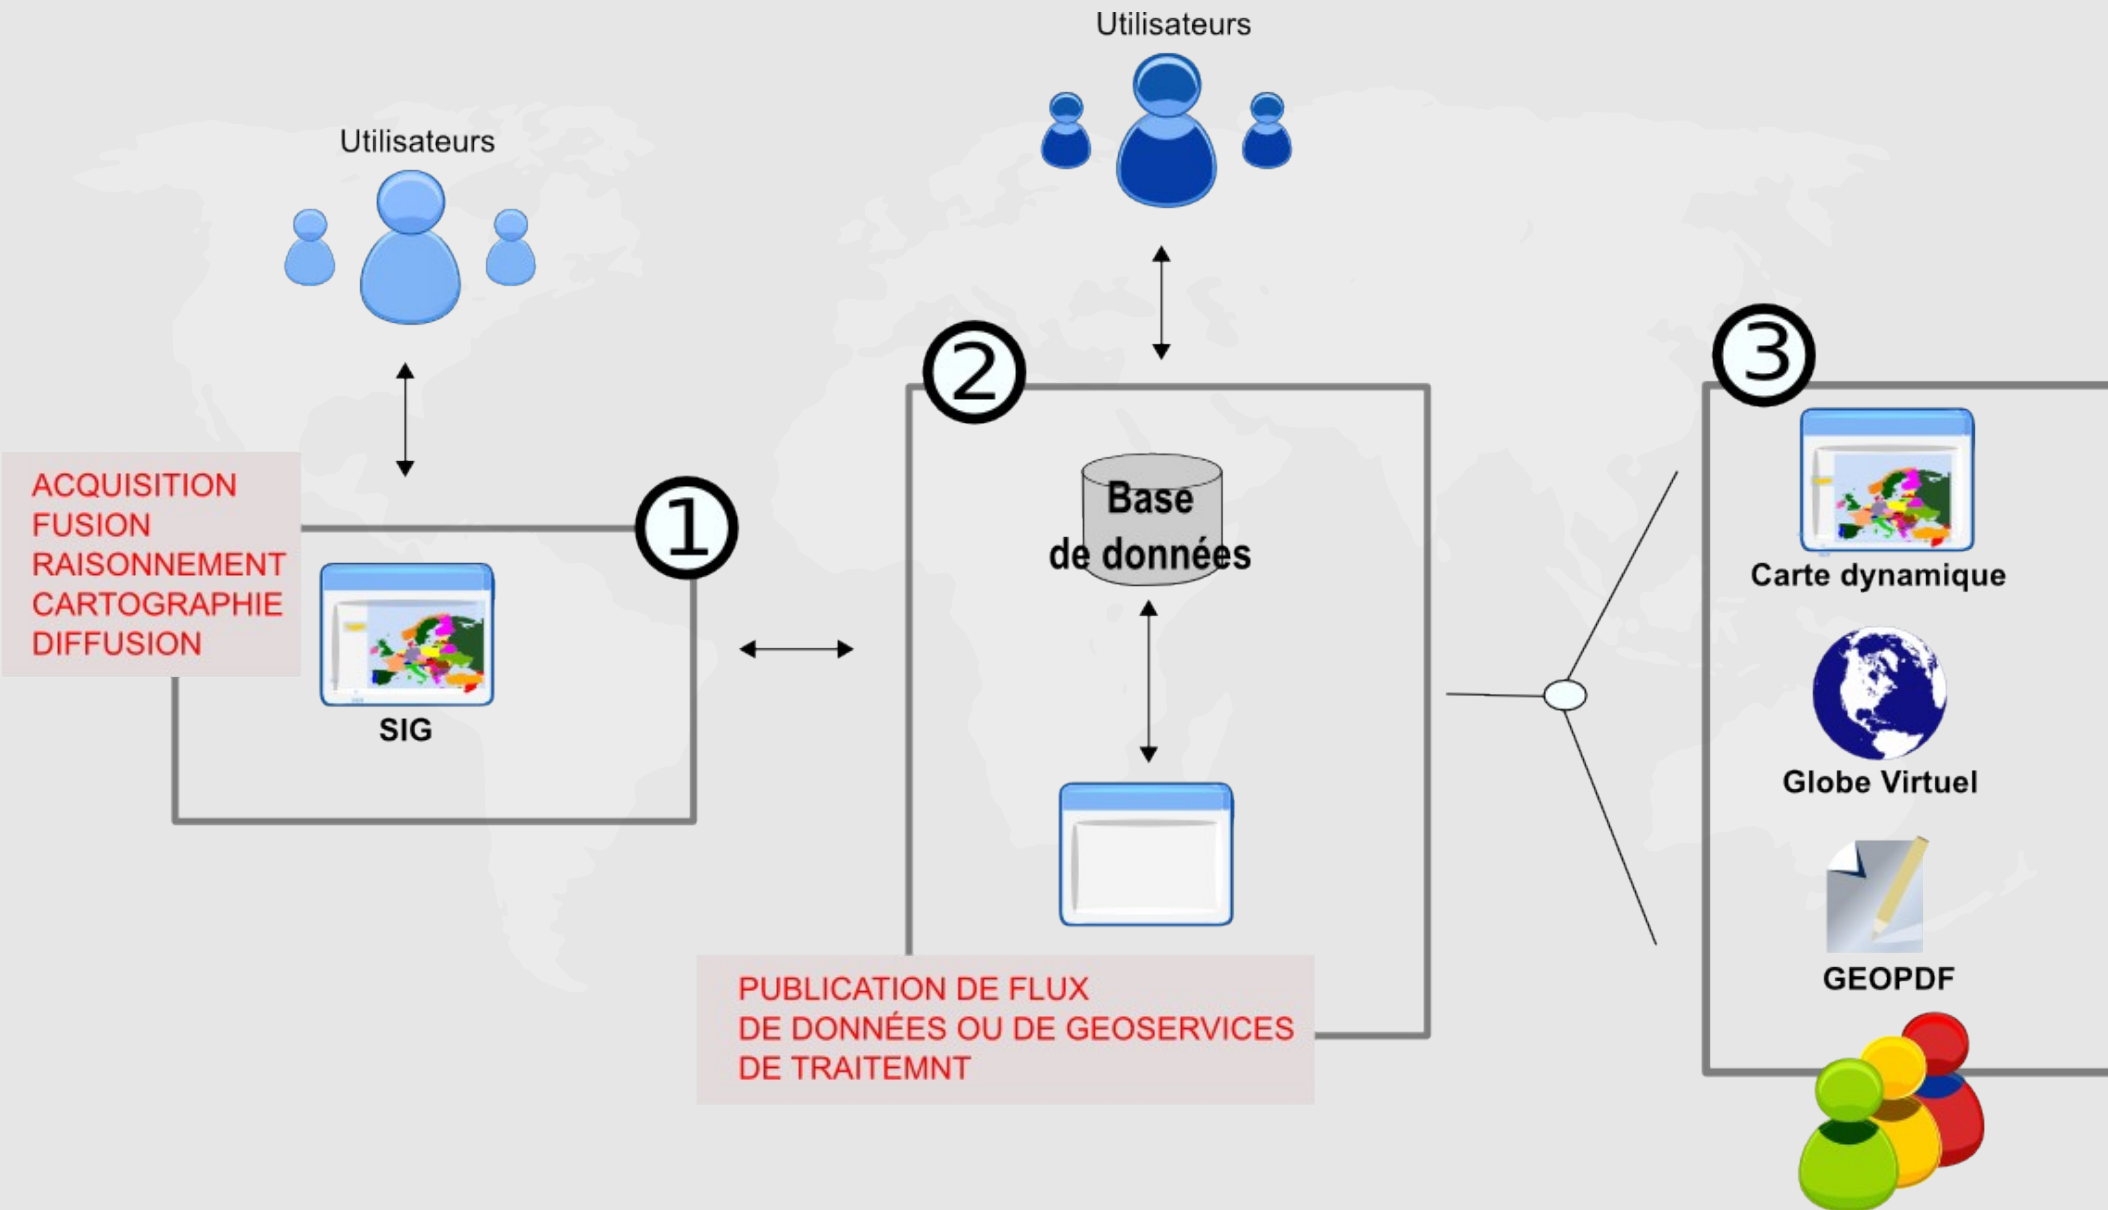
Utilisateurs

Utilisateurs

ACQUISITION
FUSION
RAISONNEMENT
CARTOGRAPHIE
DIFFUSION

1

SIG

2

Base de données

3

Carte dynamique

Globe Virtuel

GEOPDF

PUBLICATION DE FLUX
DE DONNÉES OU DE GEOSERVICES
DE TRAITEMNT